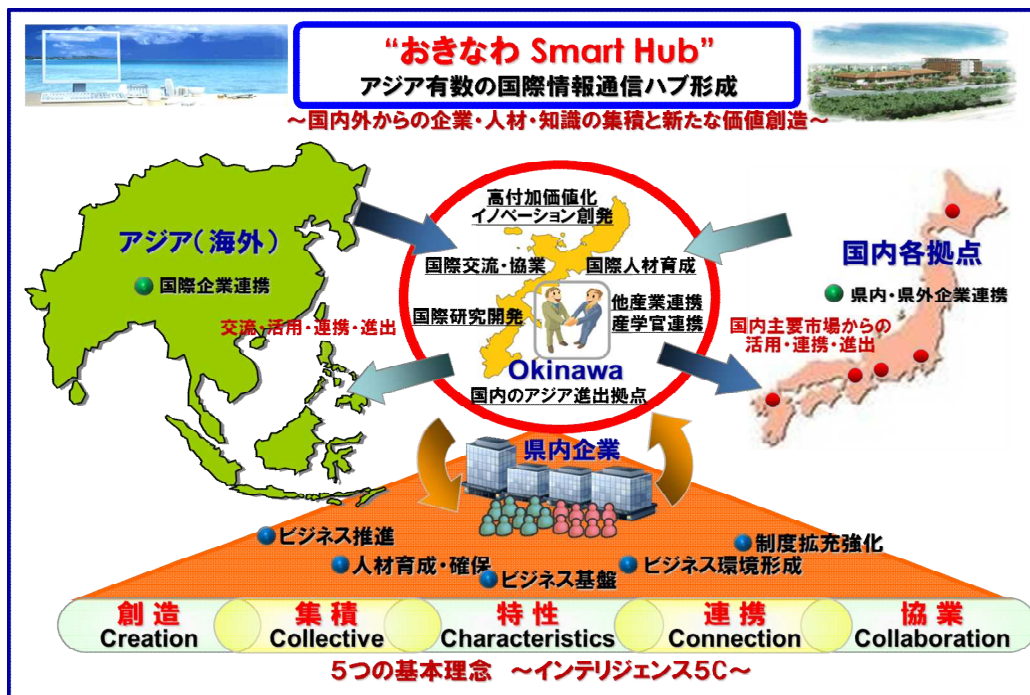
“おきなわ Smart Hub”
アジア有数の国際情報通信ハブ形成
～国内外からの企業・人材・知識の集積と新たな価値創造～

アジア（海外）
国際企業連携
交流・活用・連携・進出

高付加価値化
イノベーション創発
国際交流・協業
国際人材育成
国際研究開発
他産業連携
産学官連携
Okinawa
国内のアジア進出拠点

国内各拠点
県内・県外企業連携
国内主要市場からの
活用・連携・進出

県内企業
ビジネス推進
人材育成・確保
ビジネス基盤
ビジネス環境形成
制度拡充強化

| 創造 Creation | 集積 Collective | 特性 Characteristics | 連携 Connection | 協業 Collaboration |
|---|---|---|---|---|

5つの基本理念　～インテリジェンス5C～